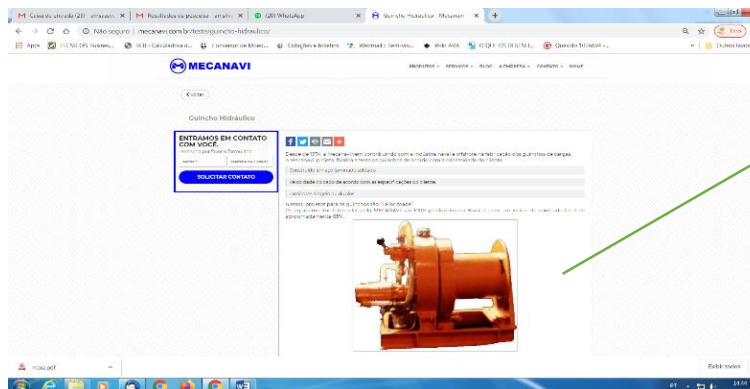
M Caixa de entrada (23) - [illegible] × | M Resultados da pesquisa - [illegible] × | (28) WhatsApp × | Guincho Hidráulico - Mecanavi × | +

← → C ⌂ ⓘ Não seguro | mecanavi.com.br/teste/guincho-hidraulico/

Apps | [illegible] | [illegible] - Calculadora d... | Conversor de Moed... | Cotações e Boletins | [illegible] | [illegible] | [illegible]

MECANAVI

PRODUTOS ∨ SERVIÇOS ∨ BLOG A EMPRESA ∨ CONTATO ∨ HOME

< Voltar

Guincho Hidráulico

ENTRAMOS EM CONTATO COM VOCÊ.

SOLICITAR CONTATO

Desde de 1974 a Mecanavi vem contribuindo com a indústria naval e offshore na fabricação dos guinchos de cargas, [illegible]

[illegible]

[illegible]

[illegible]

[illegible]

mais.pdf

Exibir todos